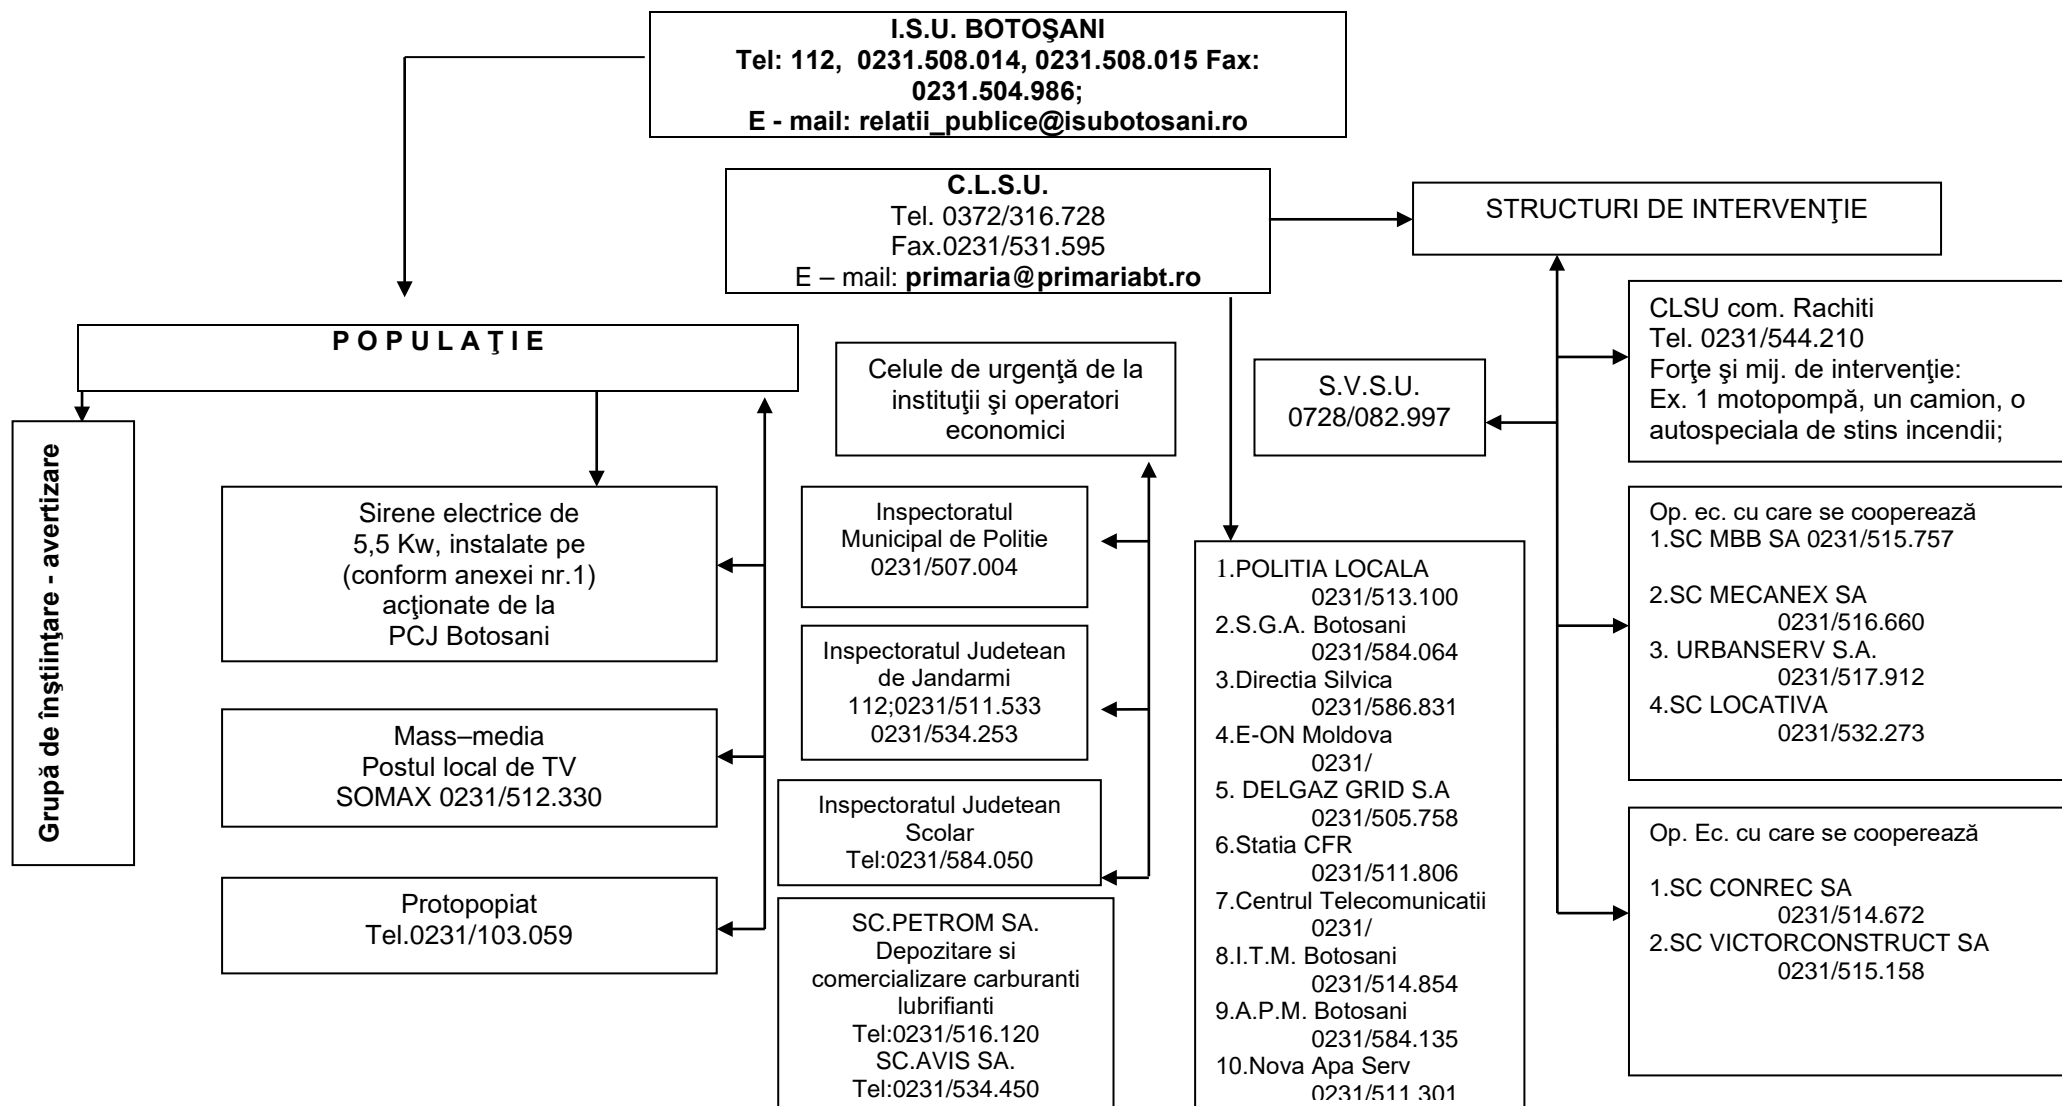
I.S.U. BOTOŞANI
Tel: 112, 0231.508.014, 0231.508.015 Fax: 0231.504.986;
E - mail: relatii_publice@isubotosani.ro

C.L.S.U.
Tel. 0372/316.728
Fax.0231/531.595
E – mail: primaria@primariabt.ro

STRUCTURI DE INTERVENŢIE

P O P U L A Ţ I E

Grupă de înştiinţare - avertizare

Sirene electrice de 5,5 Kw, instalate pe (conform anexei nr.1) acţionate de la PCJ Botosani

Mass–media
Postul local de TV
SOMAX 0231/512.330

Protopopiat
Tel.0231/103.059

Celule de urgenţă de la instituţii şi operatori economici

Inspectoratul Municipal de Politie
0231/507.004

Inspectoratul Judetean de Jandarmi
112;0231/511.533
0231/534.253

Inspectoratul Judetean Scolar
Tel:0231/584.050

SC.PETROM SA.
Depozitare si comercializare carburanti lubrifianti
Tel:0231/516.120
SC.AVIS SA.
Tel:0231/534.450

S.V.S.U.
0728/082.997

1.POLITIA LOCALA
0231/513.100
2.S.G.A. Botosani
0231/584.064
3.Directia Silvica
0231/586.831
4.E-ON Moldova
0231/
5. DELGAZ GRID S.A
0231/505.758
6.Statia CFR
0231/511.806
7.Centrul Telecomunicatii
0231/
8.I.T.M. Botosani
0231/514.854
9.A.P.M. Botosani
0231/584.135
10.Nova Apa Serv
0231/511.301

CLSU com. Rachiti
Tel. 0231/544.210
Forţe şi mij. de intervenţie:
Ex. 1 motopompă, un camion, o autospeciala de stins incendii;

Op. ec. cu care se cooperează
1.SC MBB SA 0231/515.757

2.SC MECANEX SA
0231/516.660
3. URBANSERV S.A.
0231/517.912
4.SC LOCATIVA
0231/532.273

Op. Ec. cu care se cooperează

1.SC CONREC SA
0231/514.672
2.SC VICTORCONSTRUCT SA
0231/515.158